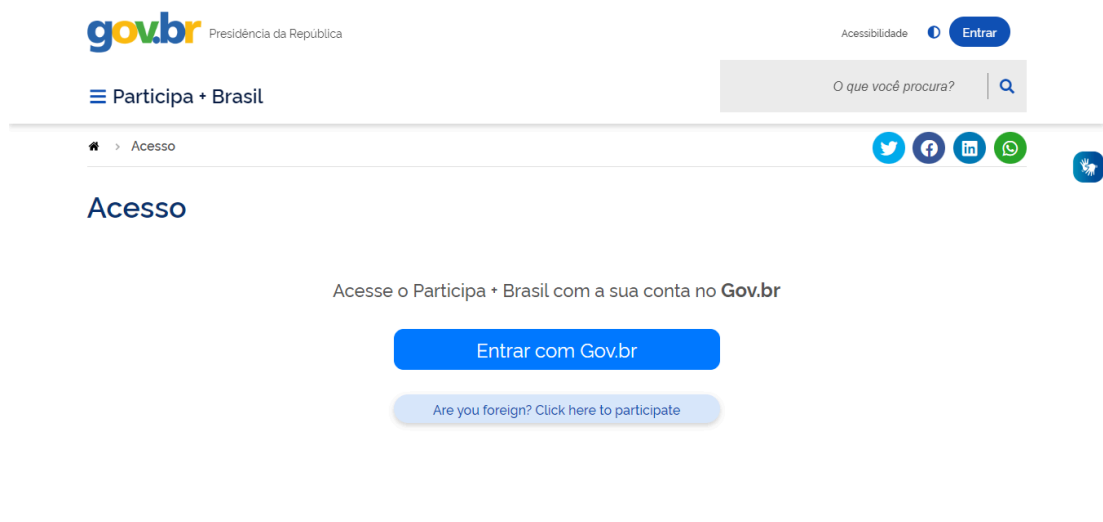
gov.br Presidência da República

Acessibilidade

Entrar

Participa + Brasil

O que você procura?

> Acesso

Acesso

Acesse o Participa + Brasil com a sua conta no **Gov.br**

Entrar com Gov.br

Are you foreign? Click here to participate